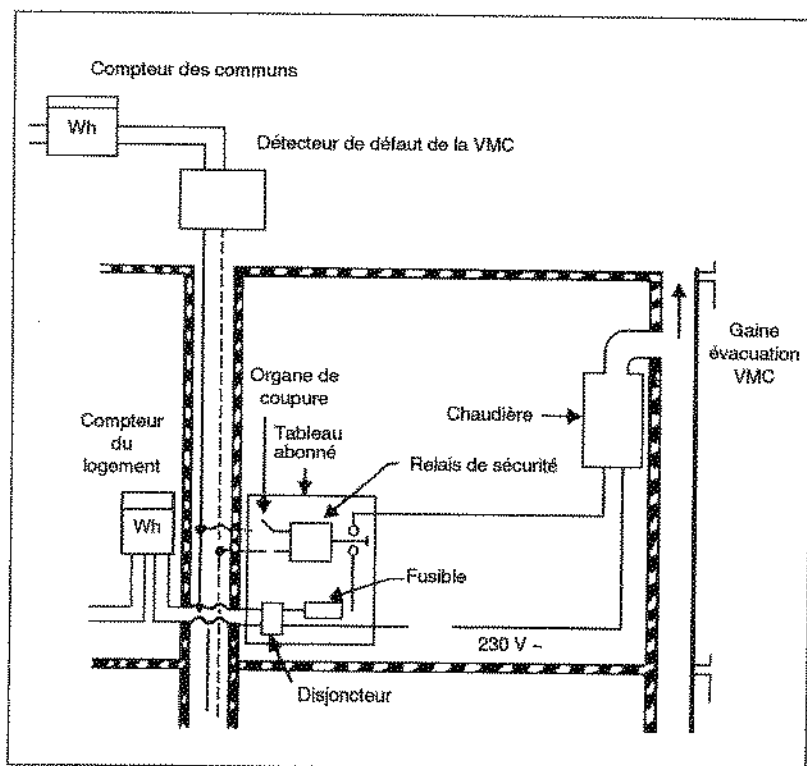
Compteur des communs

Wh

Détecteur de défaut de la VMC

Gaine évacuation VMC

Organe de coupure

Compteur du logement

Tableau abonné

Chaudière

Relais de sécurité

Wh

Fusible

230 V ~

Disjoncteur